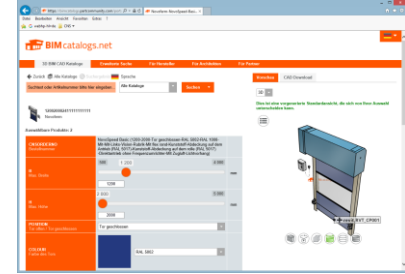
BIMcatalogs.net

Novoferm NovoSpeed Basi...

Datei Bearbeiten Ansicht Favoriten Extras ?

3D BIM CAD Kataloge

Erweiterte Suche

Für Hersteller

Für Architekten

Für Planer

Zurück

Alle Kataloge

Sprache

Suchtext oder Artikelnummer bitte hier eingeben

Alle Kataloge

Suchen

Konstellation Produkt: 3

Vorschau

CAD Download

Bitte leiten Sie vorgenommene Standardansicht, die sich von Ihren Auswahl unterschieden kann.

NovoSpeed Basic 1500-2000 Für geschlossen RAL 5002 RAL 1000

1200

2000

Für geschlossen

RAL 5002

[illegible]